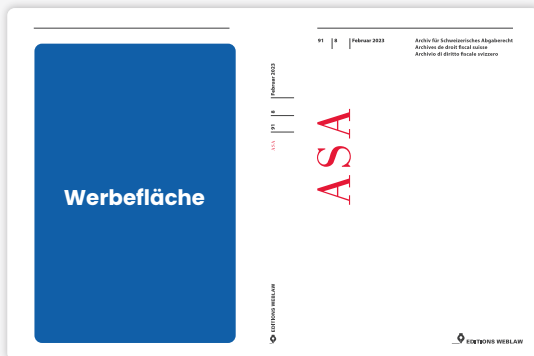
Werbefläche

ASA | 91 | 8 | Februar 2023

EDITIONS WEBLAW

91 | 8 | Februar 2023

Archiv für Schweizerisches Abgaberecht
Archives de droit fiscal suisse
Archivio di diritto fiscale svizzero

ASA

EDITIONS WEBLAW